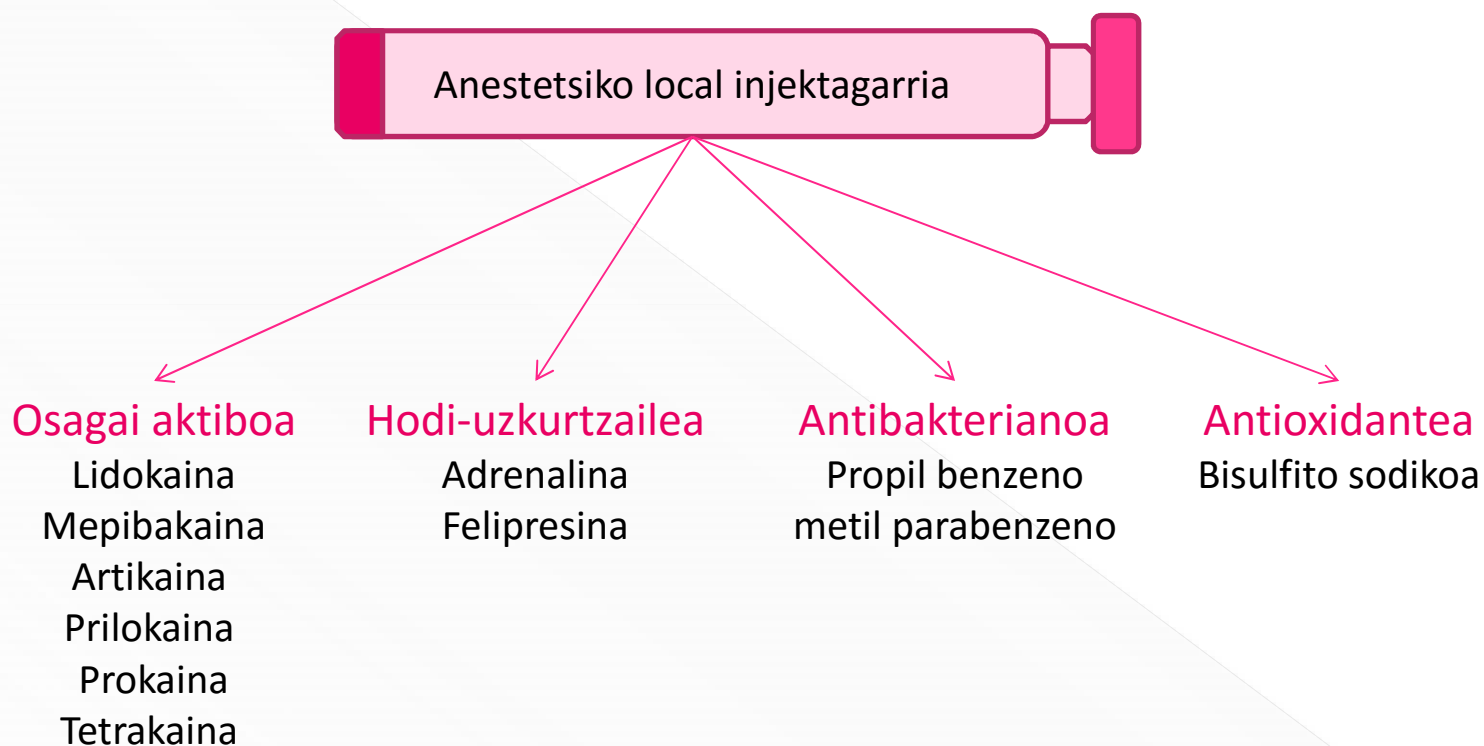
Anestetsiko local injektagarria

Osagai aktiboa
Lidokaina
Mepibakaina
Artikaina
Prilokaina
Prokaina
Tetrakaina

Hodi-uzkurtzailea
Adrenalina
Felipresina

Antibakterianoa
Propil benzeno
metil parabenzeno

Antioxidantea
Bisulfito sodikoa